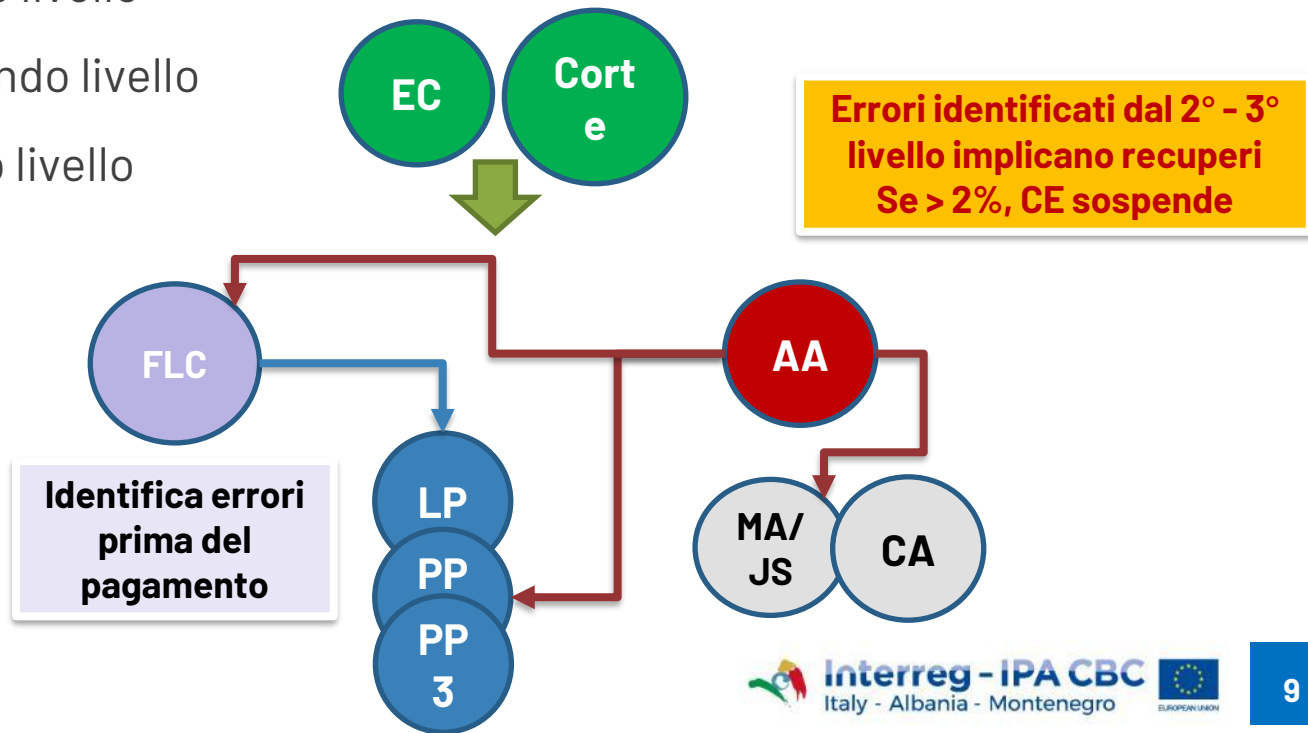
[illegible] livello
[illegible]ndo livello
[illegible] livello

EC
Cort e

Errori identificati dal 2° - 3° livello implicano recuperi
Se > 2%, CE sospende

FLC

AA

Identifica errori prima del pagamento

LP
PP
PP 3

MA/ JS
CA

Interreg - IPA CBC
Italy - Albania - Montenegro
EUROPEAN UNION

9